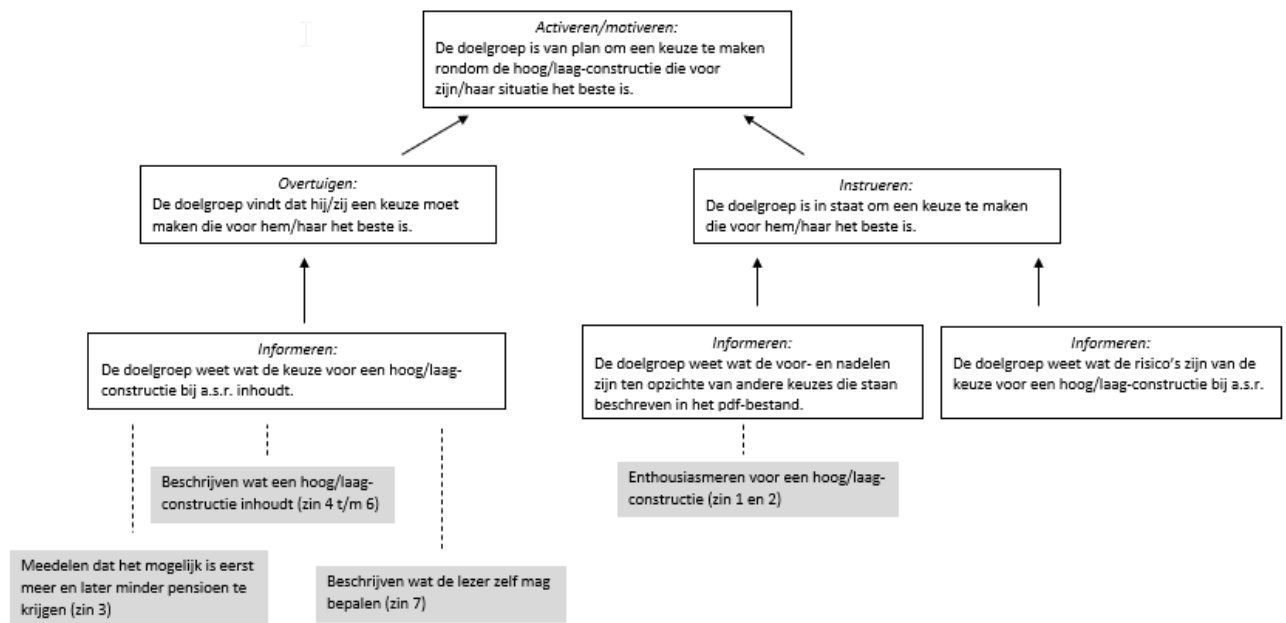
*Activeren/motiveren:*
De doelgroep is van plan om een keuze te maken rondom de hoog/laag-constructie die voor zijn/haar situatie het beste is.

*Overtuigen:*
De doelgroep vindt dat hij/zij een keuze moet maken die voor hem/haar het beste is.

*Instrueren:*
De doelgroep is in staat om een keuze te maken die voor hem/haar het beste is.

*Informeren:*
De doelgroep weet wat de keuze voor een hoog/laag-constructie bij a.s.r. inhoudt.

*Informeren:*
De doelgroep weet wat de voor- en nadelen zijn ten opzichte van andere keuzes die staan beschreven in het pdf-bestand.

*Informeren:*
De doelgroep weet wat de risico's zijn van de keuze voor een hoog/laag-constructie bij a.s.r.

Beschrijven wat een hoog/laag-constructie inhoudt (zin 4 t/m 6)

Enthousiasmeren voor een hoog/laag-constructie (zin 1 en 2)

Meedelen dat het mogelijk is eerst meer en later minder pensioen te krijgen (zin 3)

Beschrijven wat de lezer zelf mag bepalen (zin 7)